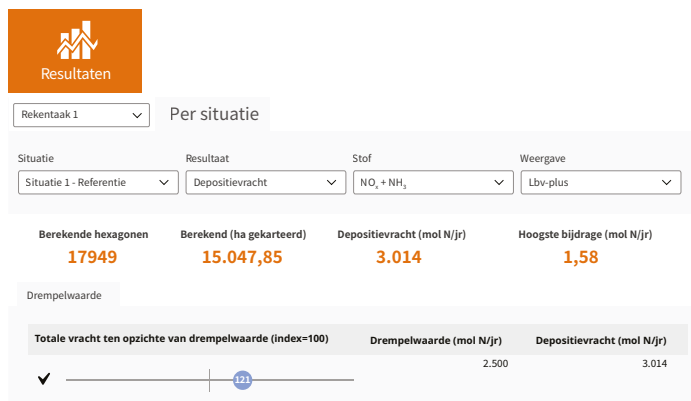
Resultaten

Rekentaak 1

Per situatie

Situatie
Situatie 1 - Referentie

Resultaat
Depositievracht

Stof
$NO_x + NH_3$

Weergave
Lbv-plus

Berekende hexagonen
17949

Berekend (ha gekarteerd)
15.047,85

Depositievracht (mol N/jr)
3.014

Hoogste bijdrage (mol N/jr)
1,58

Drempelwaarde

| Totale vracht ten opzichte van drempelwaarde (index=100) | Drempelwaarde (mol N/jr) | Depositievracht (mol N/jr) |
|---|---|---|
| ✔ 121 | 2.500 | 3.014 |